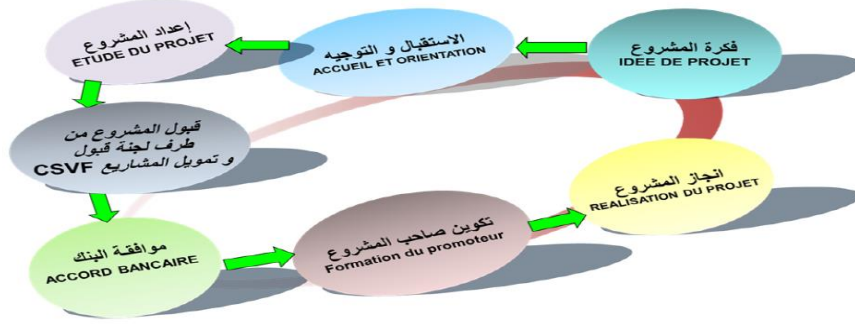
فكرة المشروع
IDEE DE PROJET

الاستقبال و التوجيه
ACCUEIL ET ORIENTATION

إعداد المشروع
ETUDE DU PROJET

قبول المشروع من طرف لجنة قبول و تمويل المشاريع CSVF

موافقة البنك
ACCORD BANCAIRE

تكوين صاحب المشروع
Formation du promoteur

انجاز المشروع
REALISATION DU PROJET